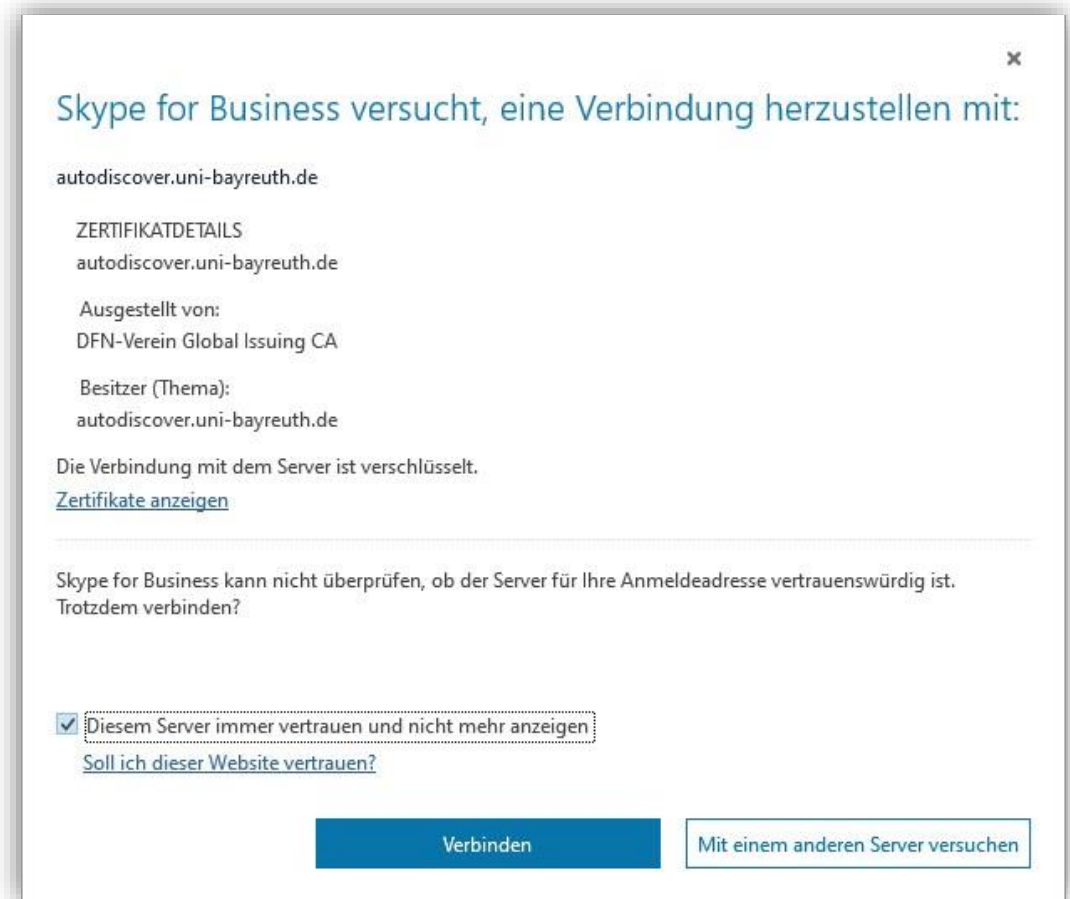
×

Skype for Business versucht, eine Verbindung herzustellen mit:

autodiscover.uni-bayreuth.de

ZERTIFIKATDETAILS
autodiscover.uni-bayreuth.de

Ausgestellt von:
DFN-Verein Global Issuing CA

Besitzer (Thema):
autodiscover.uni-bayreuth.de

Die Verbindung mit dem Server ist verschlüsselt.
Zertifikate anzeigen

Skype for Business kann nicht überprüfen, ob der Server für Ihre Anmeldeadresse vertrauenswürdig ist. Trotzdem verbinden?

Diesem Server immer vertrauen und nicht mehr anzeigen
Soll ich dieser Website vertrauen?

Verbinden

Mit einem anderen Server versuchen